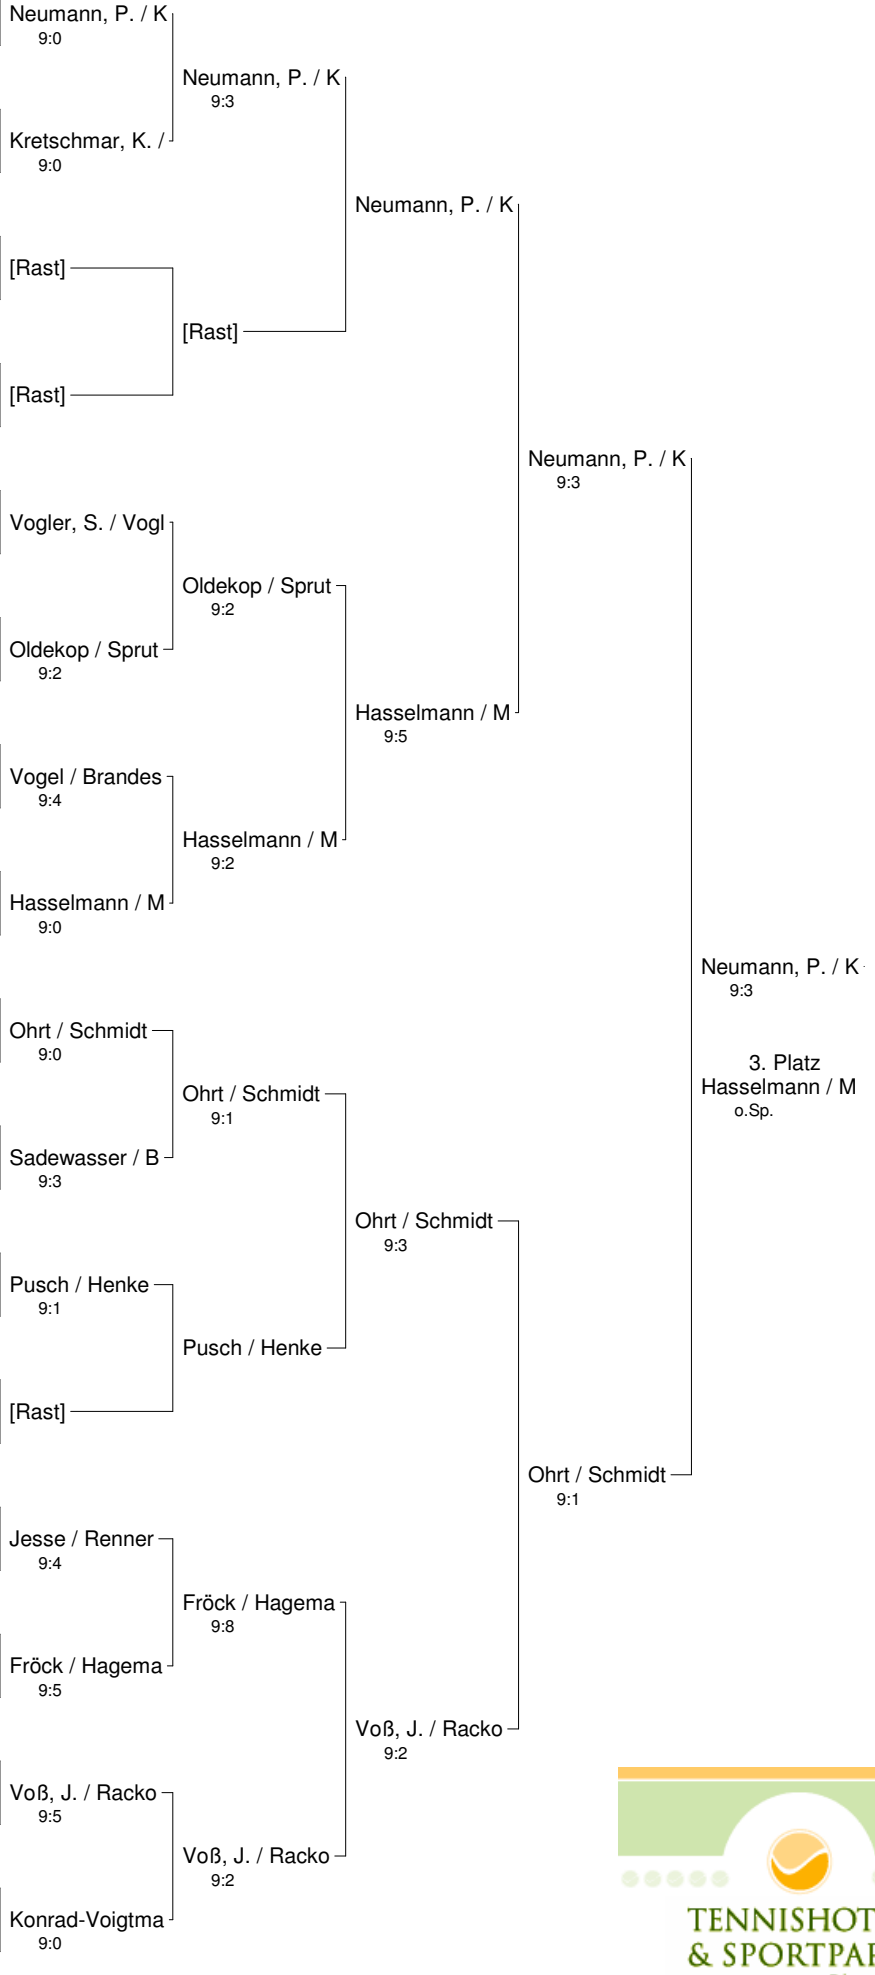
Neumann, P. / K
9:0

Kretschmar, K. /
9:0

[Rast]

[Rast]

Vogler, S. / Vogl

Oldekop / Sprut
9:2

Vogel / Brandes
9:4

Hasselmann / M
9:0

Ohrt / Schmidt
9:0

Sadewasser / B
9:3

Pusch / Henke
9:1

[Rast]

Jesse / Renner
9:4

Fröck / Hagema
9:5

Voß, J. / Racko
9:5

Konrad-Voigtma
9:0

Neumann, P. / K
9:3

[Rast]

Oldekop / Sprut
9:2

Hasselmann / M
9:2

Ohrt / Schmidt
9:1

Pusch / Henke

Fröck / Hagema
9:8

Voß, J. / Racko
9:2

Neumann, P. / K

Hasselmann / M
9:5

Ohrt / Schmidt
9:3

Voß, J. / Racko
9:2

Neumann, P. / K
9:3

Ohrt / Schmidt
9:1

Neumann, P. / K
9:3

3. Platz
Hasselmann / M
o.Sp.

TENNISHOT
& SPORTPAR